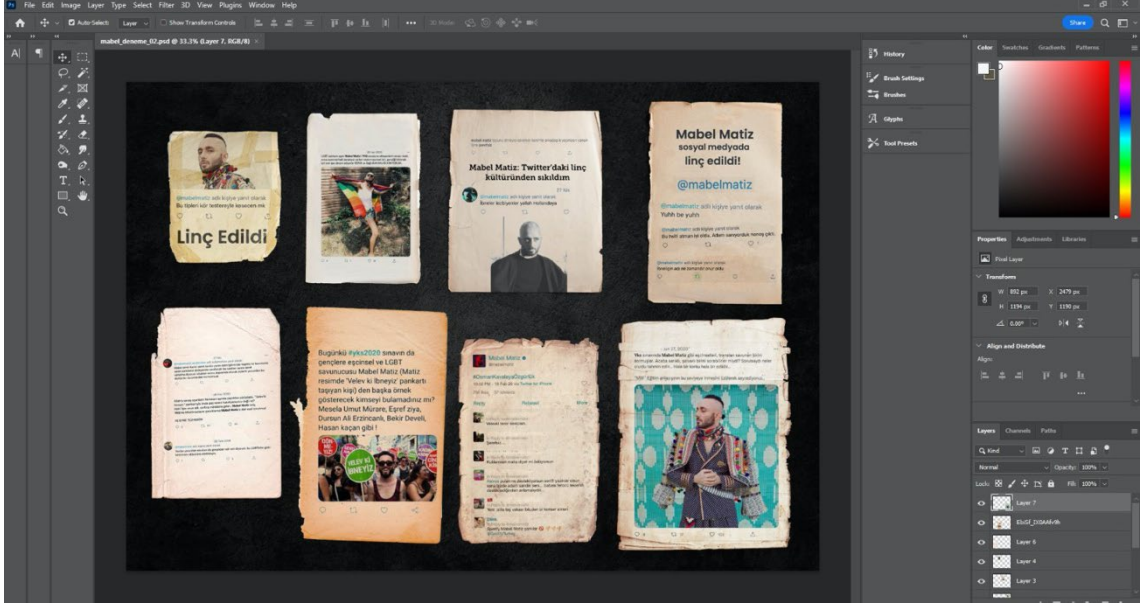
Ps File Edit Image Layer Type Select Filter 3D View Plugins Window Help

Auto-Select: Layer Show Transform Controls

mabel_deneme_02.psd @ 33.3% (Layer 7, RGB/8)

Share

History
Brush Settings
Brushes
Glyphs
Tool Presets

Color Swatches Gradients Patterns

Properties Adjustments Libraries
Pixel Layer
Transform
W 892 px X 2479 px
H 1194 px Y 1190 px
0.00°
Align and Distribute
Align:

Layers Channels Paths
Q Kind
Normal Opacity: 100%
Lock: Fill: 100%
Layer 7
EIuSF_DI0AMk9k
Layer 6
Layer 4
Layer 3

@mabelmatiz adlı kişiye yanıt olarak
Bu tipleri kör testereyle kesecen mk

Linç Edildi

Mabel Matiz: Twitter'daki linç kültüründen sıkıldım

@mabelmatiz adlı kişiye yanıt olarak
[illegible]

Mabel Matiz
sosyal medyada
linç edildi!

@mabelmatiz

@mabelmatiz adlı kişiye yanıt olarak
Yuhh be yuhh

Bugünkü #yks2020 sınavın da gençlere eşcinsel ve LGBT savunucusu Mabel Matiz (Matiz resimde 'Velev ki İbneyiz' pankartı taşıyan kişi) den başka örnek gösterecek kimseyi bulamadınız mı? Mesela Umut Mürare, Eşref ziya, Dursun Ali Erzincanlı, Bekir Develi, Hasan kaçan gibi !

VELEV Kİ İBNEYİZ

Mabel Matiz
@mabelmatiz

Reply Retweet Like